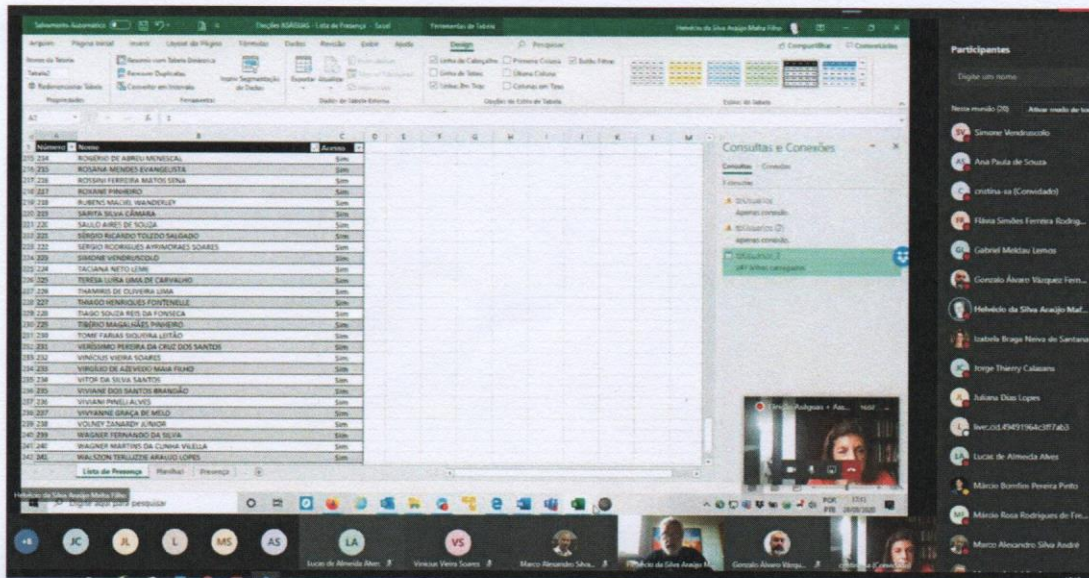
Salvamento Automático  Eleições ASASSAG - Lista de Presença - Excel  Ferramentas de Tabela  Helvécio da Silva Araújo Melta Filho

Arquivo  Página Inicial  Inserir  Layout da Página  Fórmulas  Dados  Revisão  Exibir  Ajuda  Design  Pesquisar  Compartilhar  Comentários

Nome da Tabela: Tabela1  Redimensionar Tabela  Propriedades  Resumir com Tabela Dinâmica  Remover Duplicatas  Converter em Intervalo  Ferramentas  Inserir Segmentação de Dados  Exportar  Atualizar  Dados de Tabela Externa  Linha de Cabeçalho  Primeira Coluna  Botão Filtrar  Linha de Totais  Última Coluna  Linhas em Tiras  Colunas em Tiras  Opções de Estilo de Tabela  Estilos de Tabela

| Número | Nome | Acesso |
|---|---|---|
| 214 | ROGÉRIO DE ABREU MENESCAL | Sim |
| 215 | ROSANA MENDES EVANGELISTA | Sim |
| 216 | ROSSINI FERREIRA MATOS SENA | Sim |
| 217 | ROXANE PINHEIRO | Sim |
| 218 | RUBENS MACIEL WANDERLEY | Sim |
| 219 | SARITA SILVA CÂMARA | Sim |
| 220 | SAULO AIRES DE SOUZA | Sim |
| 221 | SERGIO RICARDO TOLEDO SALGADO | Sim |
| 222 | SERGIO RODRIGUES AYRIMORAES SOARES | Sim |
| 223 | SIMONE VENDRUSCOLO | Sim |
| 224 | TACIANA NETO LEME | Sim |
| 225 | TERESA LUISA LIMA DE CARVALHO | Sim |
| 226 | THAMIRIS DE OLIVEIRA LIMA | Sim |
| 227 | THIAGO HENRIQUES FONTENELLE | Sim |
| 228 | TIAGO SOUZA REIS DA FONSECA | Sim |
| 229 | TIBÉRIO MAGALHÃES PINHEIRO | Sim |
| 230 | TOMÉ FARIAS SIQUEIRA LEITÃO | Sim |
| 231 | VERÍSSIMO PEREIRA DA CRUZ DOS SANTOS | Sim |
| 232 | VINÍCIUS VIEIRA SOARES | Sim |
| 233 | VIRGÍLIO DE AZEVEDO MAIA FILHO | Sim |
| 234 | VITOR DA SILVA SANTOS | Sim |
| 235 | VIVIANE DOS SANTOS BRANDÃO | Sim |
| 236 | VIVIANI PINELI ALVES | Sim |
| 237 | VIVYANNE GRAÇA DE MELO | Sim |
| 238 | VOLNEY ZANARDI JUNIOR | Sim |
| 239 | WAGNER FERNANDO DA SILVA | Sim |
| 240 | WAGNER MARTINS DA CUNHA VILELLA | Sim |
| 241 | WALDSON TERLIZZIE ARAÚJO LOPES | Sim |

Lista de Presença  Planilha1  Presença

Consultas e Conexões
Consultas  Conexões
3 consultas
tblUsuarios  Apenas conexão.
tblUsuarios (2)  Apenas conexão.
tblUsuarios 3  241 linhas carregadas.

Eleições Asbgsas - Ass...

Helvécio da Silva Araújo Melta Filho
Digite aqui para pesquisar
POR PTB 17:51 28/08/2020

Participantes
Digite um nome
Nesta reunião (26)  Ativar mudo de todos
Simone Vendruscolo
Ana Paula de Souza
cristina-sa (Convidado)
Flávia Simões Ferreira Rodrig...
Gabriel Meklau Lemos
Gonzalo Álvaro Vázquez Fern...
Helvécio da Silva Araújo Maf...
Izabela Braga Neiva de Santana
Jorge Thierry Calasans
Juliana Dias Lopes
live:cid.49491964c3ff7ab3
Lucas de Almeida Alves
Márcio Bomfim Pereira Pinto
Márcio Rosa Rodrigues de Fre...
Marco Alexandre Silva André

+8  JC  JL  L  MS  AS  LA  Lucas de Almeida Alves  VS  Vinicius Vieira Soares  Marco Alexandre Silva...  Helvécio da Silva Araújo M...  Gonzalo Álvaro Vázqu...